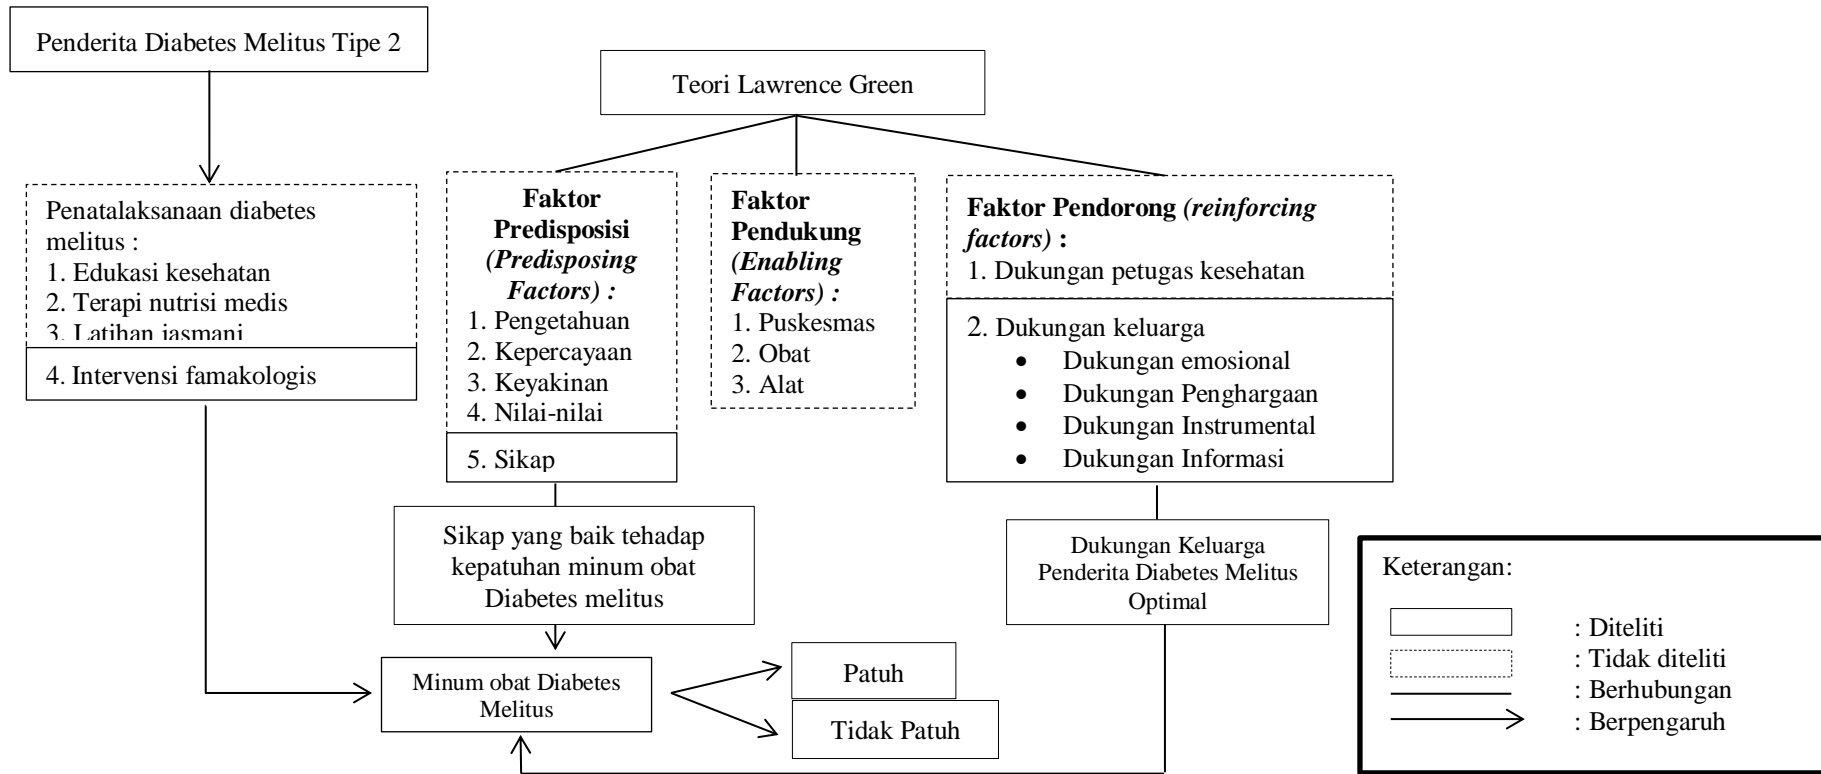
Penderita Diabetes Melitus Tipe 2

Teori Lawrence Green

Penatalaksanaan diabetes melitus :
1. Edukasi kesehatan
2. Terapi nutrisi medis
3. Latihan jasmani
4. Intervensi famakologis

**Faktor Predisposisi** ***(Predisposing Factors) :***
1. Pengetahuan
2. Kepercayaan
3. Keyakinan
4. Nilai-nilai
5. Sikap

**Faktor Pendukung** ***(Enabling Factors) :***
1. Puskesmas
2. Obat
3. Alat

**Faktor Pendorong** ***(reinforcing factors)*** **:**
1. Dukungan petugas kesehatan
2. Dukungan keluarga
- Dukungan emosional
- Dukungan Penghargaan
- Dukungan Instrumental
- Dukungan Informasi

Sikap yang baik tehadap kepatuhan minum obat Diabetes melitus

Dukungan Keluarga Penderita Diabetes Melitus Optimal

Minum obat Diabetes Melitus

Patuh

Tidak Patuh

Keterangan:
: Diteliti
: Tidak diteliti
: Berhubungan
: Berpengaruh